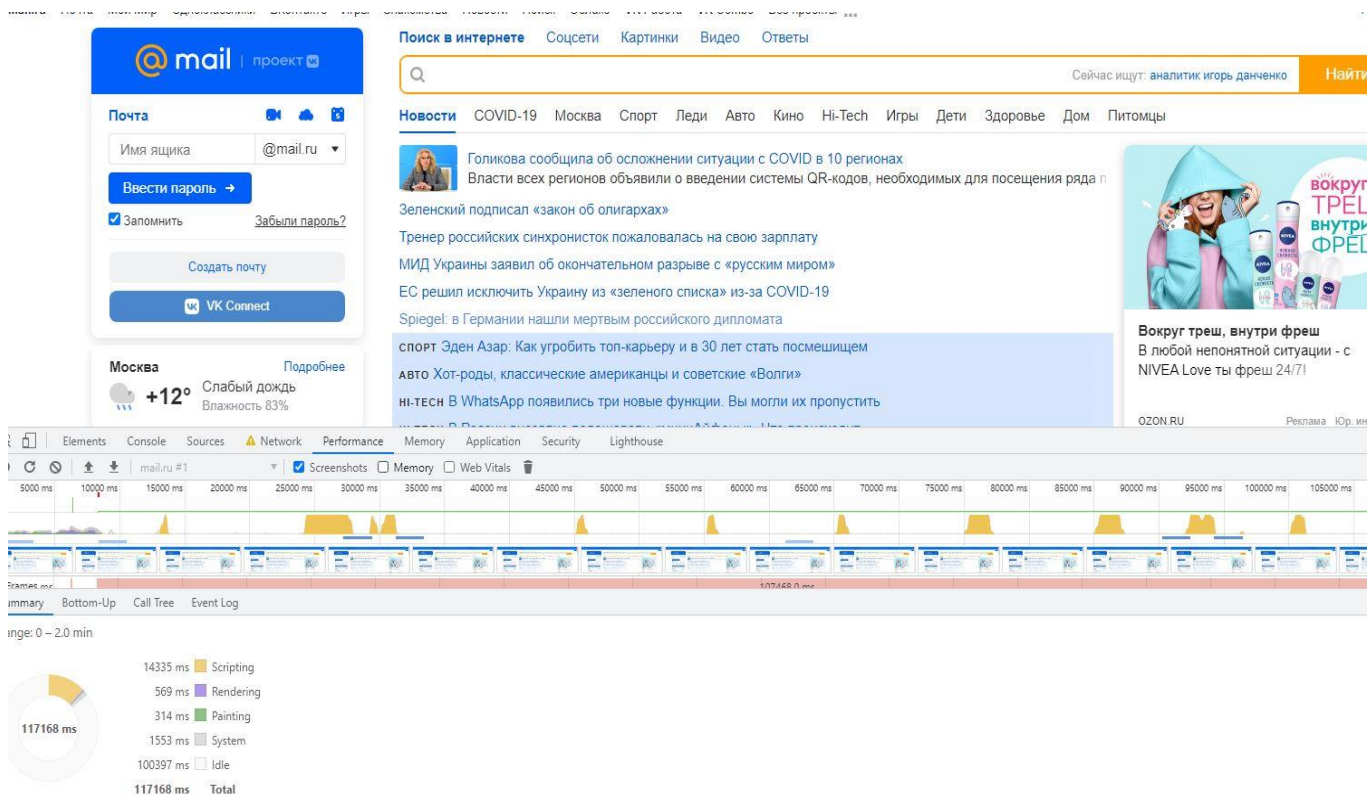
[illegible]

@ mail | проект

Почта

Имя ящика @mail.ru

Ввести пароль →

Запомнить Забыли пароль?

Создать почту

VK Connect

Москва Подробнее

+12° Слабый дождь Влажность 83%

Поиск в интернете Соцсети Картинки Видео Ответы

Сейчас ищут: аналитик игорь данченко Найти

Новости COVID-19 Москва Спорт Леди Авто Кино Hi-Tech Игры Дети Здоровье Дом Питомцы

Голикова сообщила об осложнении ситуации с COVID в 10 регионах
Власти всех регионов объявили о введении системы QR-кодов, необходимых для посещения ряда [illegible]

Зеленский подписал «закон об олигархах»

Тренер российских синхронисток пожаловалась на свою зарплату

МИД Украины заявил об окончательном разрыве с «русским миром»

ЕС решил исключить Украину из «зеленого списка» из-за COVID-19

Spiegel: в Германии нашли мертвым российского дипломата

СПОРТ Эден Азар: Как угробить топ-карьеру и в 30 лет стать посмешищем

АВТО Хот-роды, классические американцы и советские «Волги»

HI-TECH В WhatsApp появились три новые функции. Вы могли их пропустить

вокруг ТРЕ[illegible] внутри ФРЕ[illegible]

Вокруг треш, внутри фреш
В любой непонятной ситуации - с NIVEA Love ты фреш 24/7!

OZON.RU Реклама Юр. ин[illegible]

Elements Console Sources Network Performance Memory Application Security Lighthouse

mail.ru #1 Screenshots Memory Web Vitals

5000 ms 10000 ms 15000 ms 20000 ms 25000 ms 30000 ms 35000 ms 40000 ms 45000 ms 50000 ms 55000 ms 60000 ms 65000 ms 70000 ms 75000 ms 80000 ms 85000 ms 90000 ms 95000 ms 100000 ms 105000 ms

Frames ms 107468.0 ms

mmary Bottom-Up Call Tree Event Log

nge: 0 – 2.0 min

117168 ms

14335 ms Scripting
569 ms Rendering
314 ms Painting
1553 ms System
100397 ms Idle
117168 ms Total